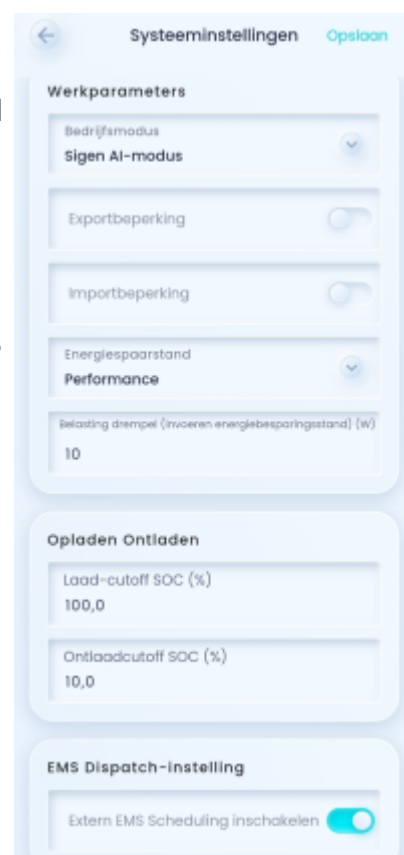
Systeeminstellingen Opslaan

Werkparameters

Bedrijfsmodus
Sigen AI-modus

Exportbeperking

Importbeperking

Energiespaarstand
Performance

Belasting drempel (invoeren energiebesparingsstand) (W)
10

Opladen Ontladen

Laad-cutoff SOC (%)
100,0

Ontlaadcutoff SOC (%)
10,0

EMS Dispatch-instelling

Extern EMS Scheduling inschakelen